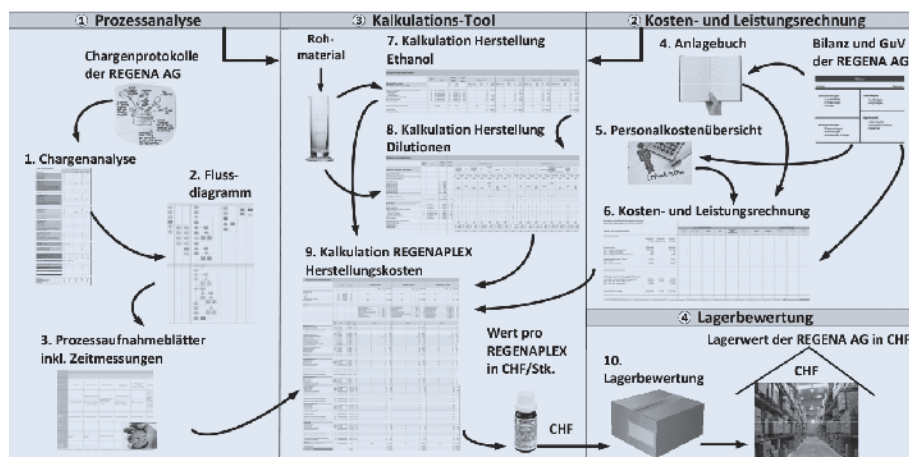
① Prozessanalyse

Chargenprotokolle der REGENA AG

1. Chargenanalyse

2. Flussdiagramm

3. Prozessaufnahmeblätter inkl. Zeitmessungen

③ Kalkulations-Tool

Rohmaterial

7. Kalkulation Herstellung Ethanol

8. Kalkulation Herstellung Dilutionen

9. Kalkulation REGENAPLEX Herstellungskosten

Wert pro REGENAPLEX in CHF/Stk.

CHF

② Kosten- und Leistungsrechnung

4. Anlagebuch

Bilanz und GuV der REGENA AG

5. Personalkostenübersicht

6. Kosten- und Leistungsrechnung

④ Lagerbewertung

10. Lagerbewertung

Lagerwert der REGENA AG in CHF

CHF